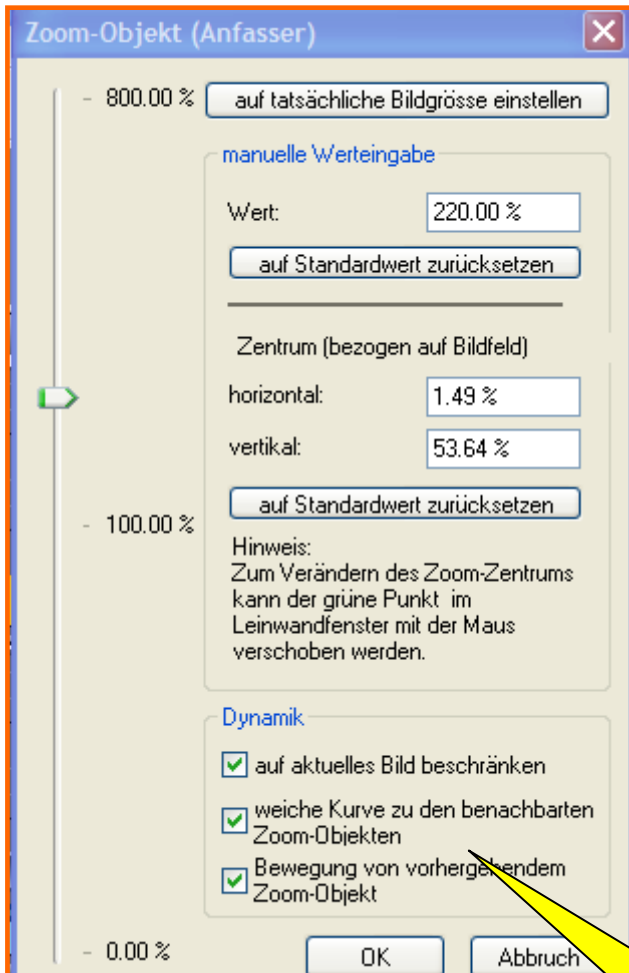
Zoom-Objekt (Anfasser)

- 800.00 %
auf tatsächliche Bildgrösse einstellen

manuelle Werteingabe

Wert: 220.00 %

auf Standardwert zurücksetzen

Zentrum (bezogen auf Bildfeld)

horizontal: 1.49 %

vertikal: 53.64 %

auf Standardwert zurücksetzen

- 100.00 %

Hinweis:
Zum Verändern des Zoom-Zentrums kann der grüne Punkt im Leinwandfenster mit der Maus verschoben werden.

Dynamik

auf aktuelles Bild beschränken

weiche Kurve zu den benachbarten Zoom-Objekten

Bewegung von vorhergehendem Zoom-Objekt

- 0.00 %

OK

Abbruch